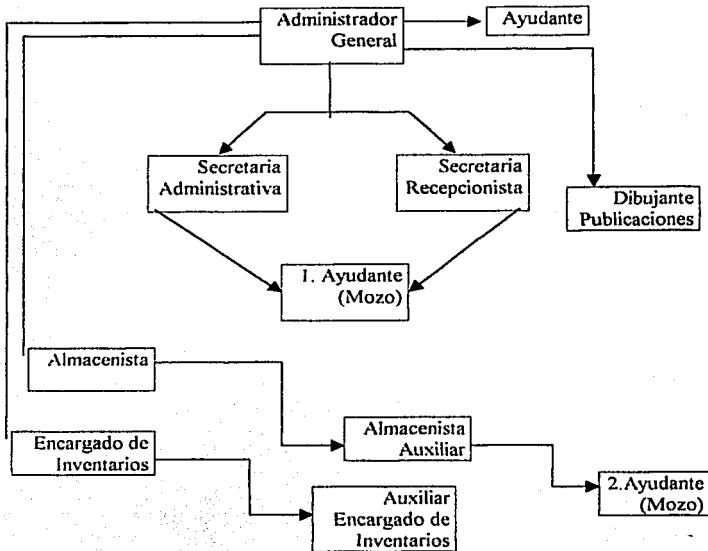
Administrador General

Ayudante

Secretaria Administrativa

Secretaria Recepcionista

Dibujante Publicaciones

1. Ayudante (Mozo)

Almacenista

Almacenista Auxiliar

Encargado de Inventarios

2. Ayudante (Mozo)

Auxiliar Encargado de Inventarios